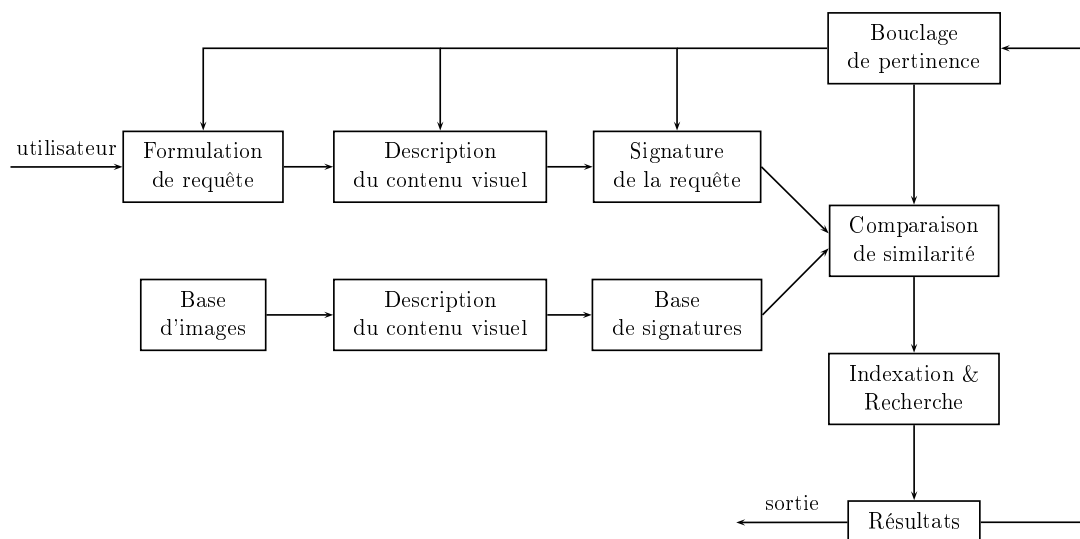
Bouclage de pertinence

utilisateur

Formulation de requête

Description du contenu visuel

Signature de la requête

Comparaison de similarité

Base d'images

Description du contenu visuel

Base de signatures

Indexation & Recherche

sortie

Résultats